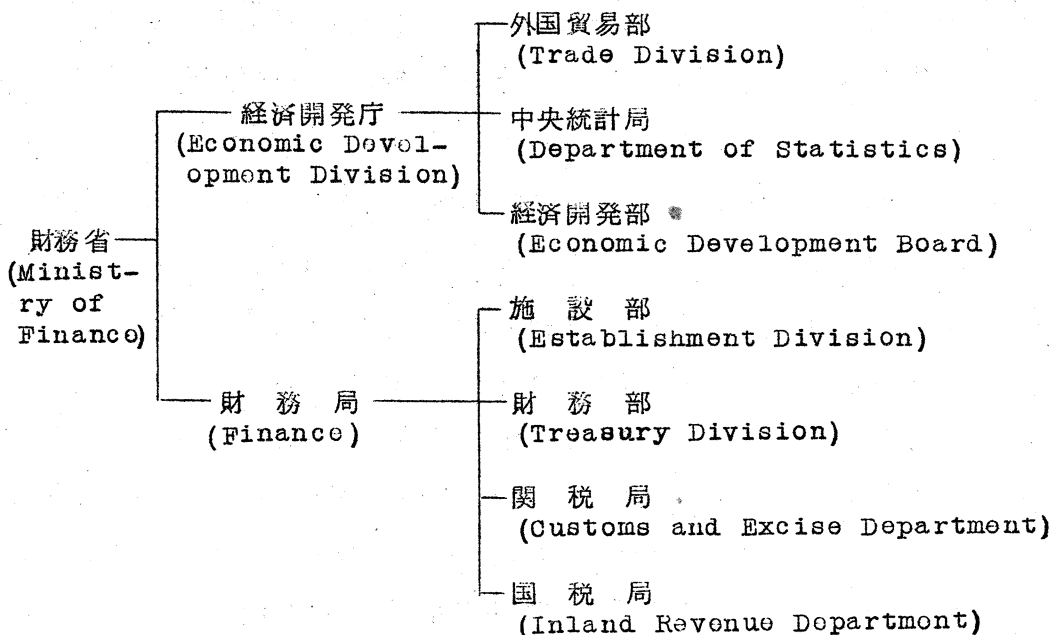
財務省
(Ministry of Financo)

経済開発庁
(Economic Dovelopment Division)

外国貿易部
(Trade Division)

中央統計局
(Department of Statistics)

経済開発部
(Economic Development Board)

財務局
(Finance)

施設部
(Establishment Division)

財務部
(Treasury Division)

関税局
(Customs and Excise Department)

国税局
(Inland Revenue Departmont)